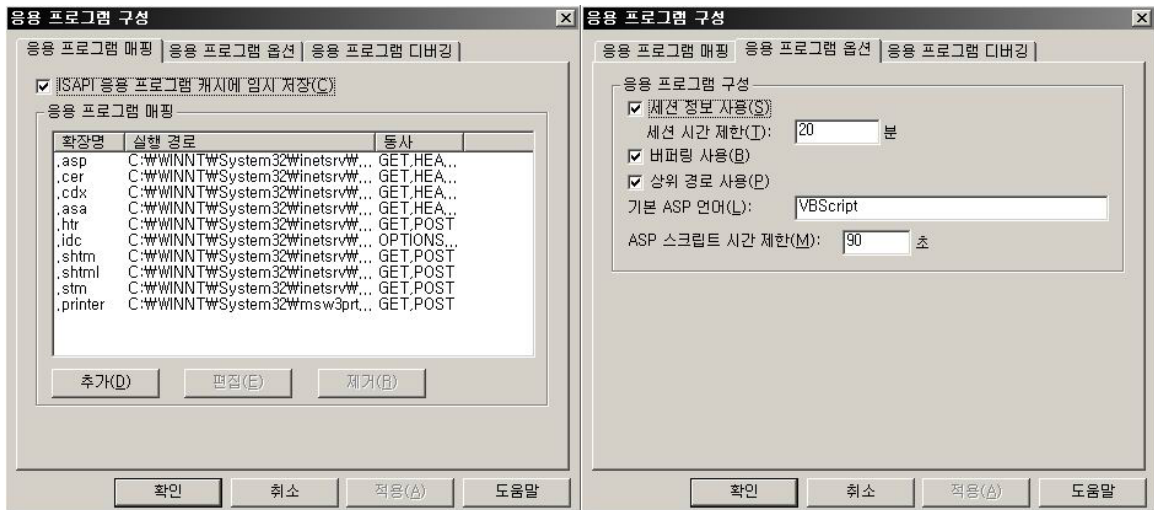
응용 프로그램 구성

응용 프로그램 매핑 | 응용 프로그램 옵션 | 응용 프로그램 디버깅

☑ ISAPI 응용 프로그램 캐시에 임시 저장(C)

응용 프로그램 매핑

| 확장명 | 실행 경로 | 동사 |
|---|---|---|
| .asp | C:₩WINNT₩System32₩inetsrv₩... | GET,HEA... |
| .cer | C:₩WINNT₩System32₩inetsrv₩... | GET,HEA... |
| .cdx | C:₩WINNT₩System32₩inetsrv₩... | GET,HEA... |
| .asa | C:₩WINNT₩System32₩inetsrv₩... | GET,HEA... |
| .htr | C:₩WINNT₩System32₩inetsrv₩... | GET,POST |
| .idc | C:₩WINNT₩System32₩inetsrv₩... | OPTIONS,... |
| .shtm | C:₩WINNT₩System32₩inetsrv₩... | GET,POST |
| .shtml | C:₩WINNT₩System32₩inetsrv₩... | GET,POST |
| .stm | C:₩WINNT₩System32₩inetsrv₩... | GET,POST |
| .printer | C:₩WINNT₩System32₩msw3prt... | GET,POST |

추가(D) 편집(E) 제거(R)

확인 취소 적용(A) 도움말

응용 프로그램 구성

응용 프로그램 매핑 | 응용 프로그램 옵션 | 응용 프로그램 디버깅

응용 프로그램 구성

☑ 세션 정보 사용(S)

세션 시간 제한(T): 20 분

☑ 버퍼링 사용(B)

☑ 상위 경로 사용(P)

기본 ASP 언어(L): VBScript

ASP 스크립트 시간 제한(M): 90 초

확인 취소 적용(A) 도움말